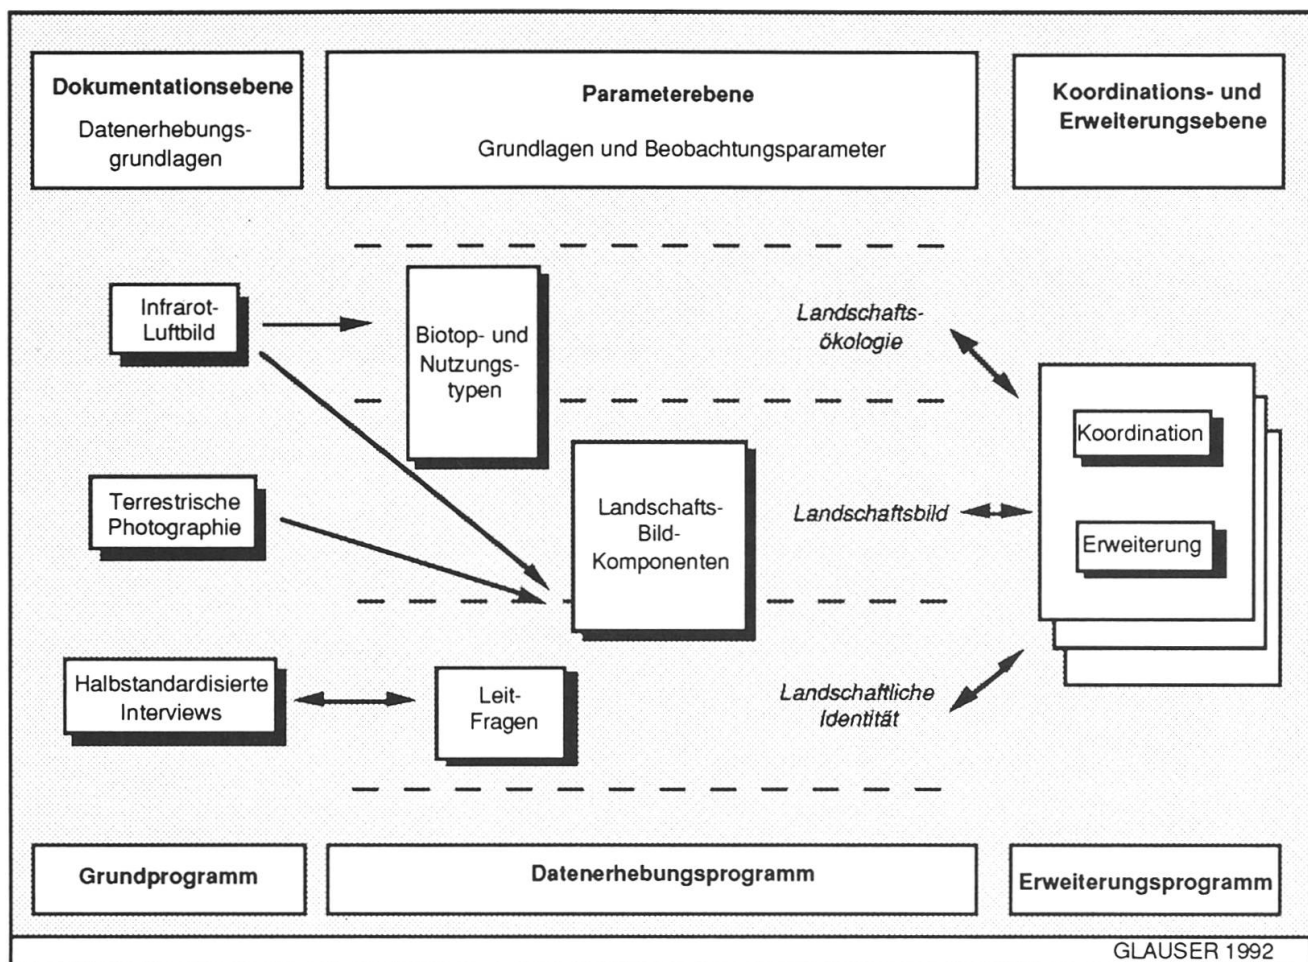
**Dokumentationsebene**
Datenerhebungsgrundlagen

**Parameterebene**
Grundlagen und Beobachtungsparameter

**Koordinations- und Erweiterungsebene**

Infrarot-Luftbild

Biotop- und Nutzungstypen

*Landschaftsökologie*

Koordination

Terrestrische Photographie

Landschafts-Bild-Komponenten

*Landschaftsbild*

Erweiterung

Halbstandardisierte Interviews

Leit-Fragen

*Landschaftliche Identität*

**Grundprogramm**

**Datenerhebungsprogramm**

**Erweiterungsprogramm**

GLAUSER 1992